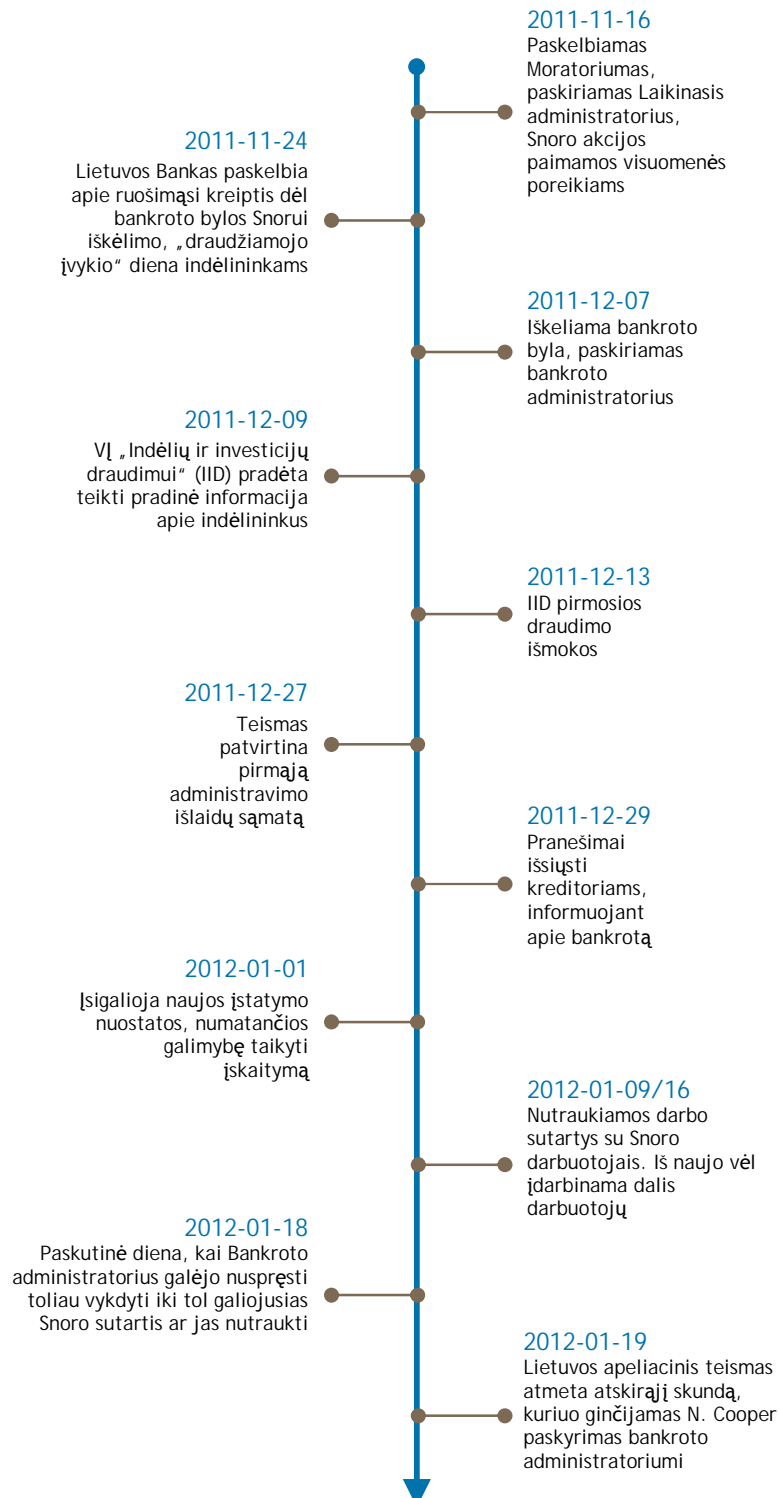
2011-11-16
Paskelbiamas Moratoriumas, paskiriamas Laikinasis administratorius, Snoro akcijos paimamos visuomenės poreikiams

2011-11-24
Lietuvos Bankas paskelbia apie ruošimąsi kreiptis dėl bankroto bylos Snorui iškėlimo, „draudžiamojo įvykio“ diena indėlininkams

2011-12-07
Iškeliama bankroto byla, paskiriamas bankroto administratorius

2011-12-09
VĮ „Indėlių ir investicijų draudimui“ (IID) pradėta teikti pradinė informacija apie indėlininkus

2011-12-13
IID pirmosios draudimo išmokos

2011-12-27
Teismas patvirtina pirmąją administravimo išlaidų sąmatą

2011-12-29
Pranešimai išsiųsti kreditoriams, informuojant apie bankrotą

2012-01-01
Įsigalioja naujos įstatymo nuostatos, numatančios galimybę taikyti įskaitymą

2012-01-09/16
Nutraukiamos darbo sutartys su Snoro darbuotojais. Iš naujo vėl įdarbinama dalis darbuotojų

2012-01-18
Paskutinė diena, kai Bankroto administratorius galėjo nuspręsti toliau vykdyti iki tol galiojusias Snoro sutartis ar jas nutraukti

2012-01-19
Lietuvos apeliacinis teismas atmeta atskirąjį skundą, kuriuo ginčijamas N. Cooper paskyrimas bankroto administratoriumi